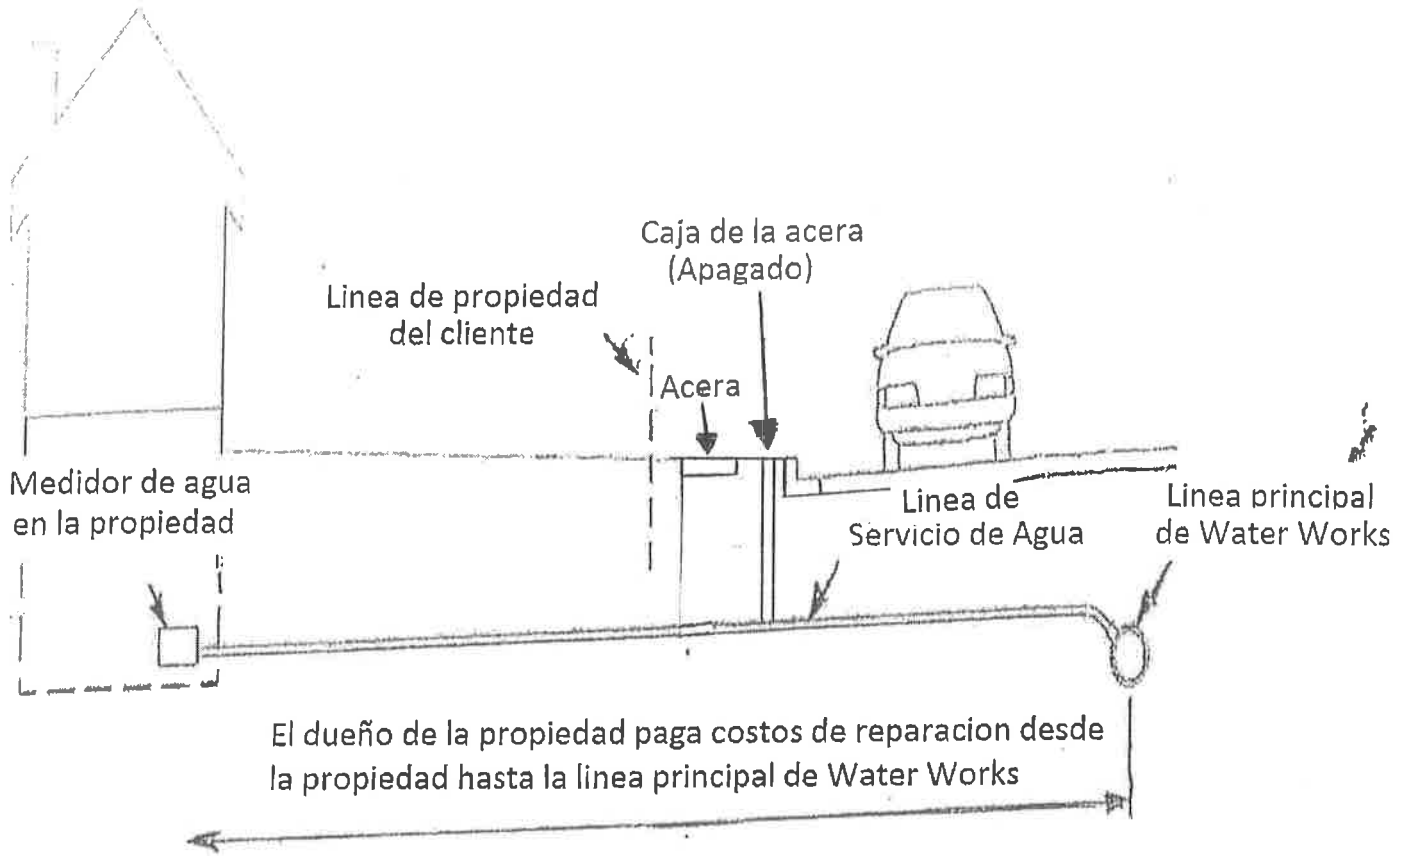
Caja de la acera
(Apagado)

Linea de propiedad
del cliente

Acera

Medidor de agua
en la propiedad

Linea de
Servicio de Agua

Linea principal
de Water Works

El dueño de la propiedad paga costos de reparacion desde
la propiedad hasta la linea principal de Water Works